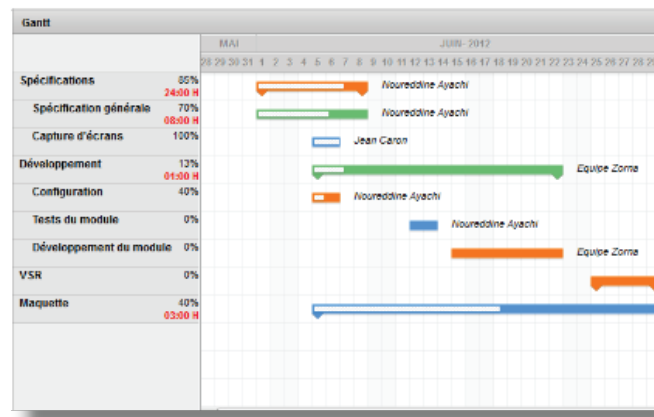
Gantt

MAI JUIN - 2012

28 29 30 31 1 2 3 4 5 6 7 8 9 10 11 12 13 14 15 16 17 18 19 20 21 22 23 24 25 26 27 28

| | | |
|---|---|---|
| Spécifications | 85% 24:00 H | Noureddine Ayachi |
| Spécification générale | 70% 08:00 H | Noureddine Ayachi |
| Capture d'écrans | 100% | Jean Caron |
| Développement | 13% 01:00 H | Equipe Zoma |
| Configuration | 40% | Noureddine Ayachi |
| Tests du module | 0% | Noureddine Ayachi |
| Développement du module | 0% | Equipe Zoma |
| VSR | 0% | |
| Maquette | 40% 03:00 H | |